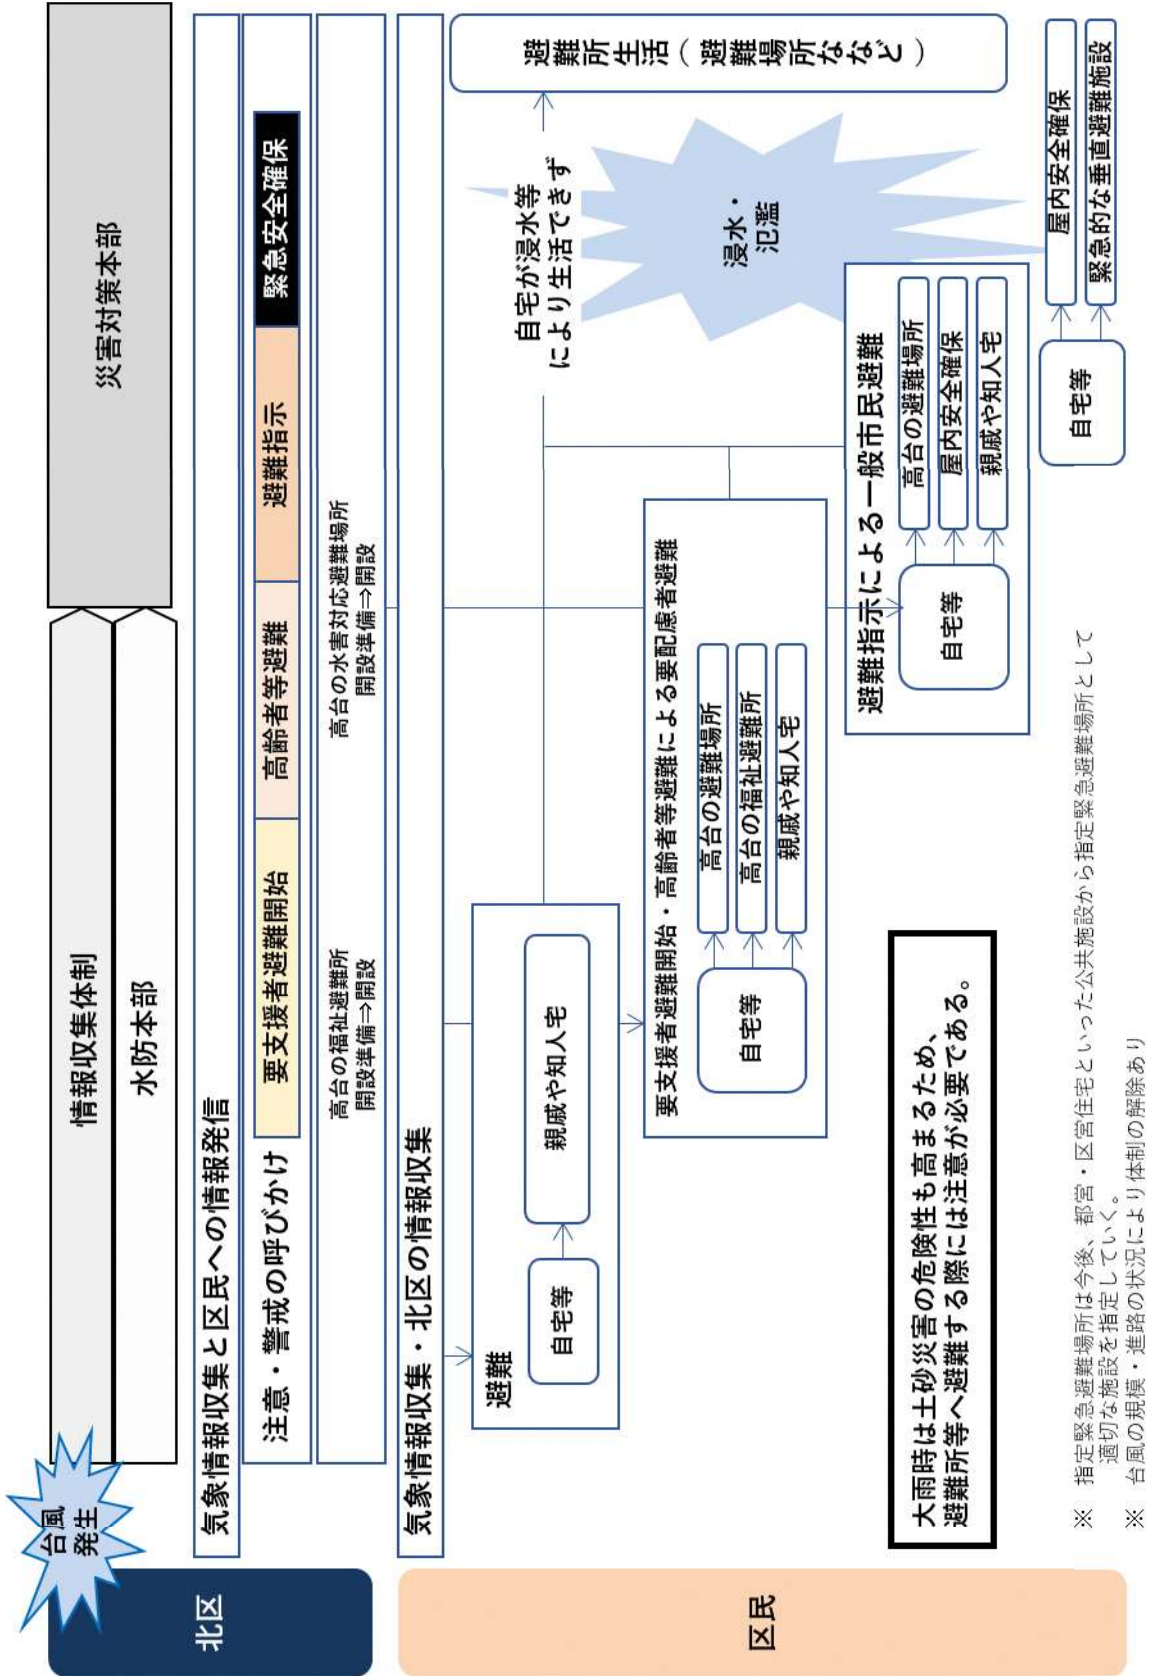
北区

台風発生

情報収集体制

水防本部

災害対策本部

気象情報収集と区民への情報発信

注意・警戒の呼びかけ

要支援者避難開始

高齢者等避難

避難指示

緊急安全確保

高台の福祉避難所開設準備⇒開設

高台の水害対応避難場所開設準備⇒開設

気象情報収集・北区の情報収集

区民

避難

自宅等

親戚や知人宅

要支援者避難開始・高齢者等避難による要配慮者避難

自宅等

高台の避難場所

高台の福祉避難所

親戚や知人宅

避難指示による一般市民避難

自宅等

高台の避難場所

屋内安全確保

親戚や知人宅

自宅が浸水等により生活できず

浸水・氾濫

避難所生活（避難場所など）

自宅等

屋内安全確保

緊急的な垂直避難施設

大雨時は土砂災害の危険性も高まるため、避難所等へ避難する際には注意が必要である。

※ 指定緊急避難場所は今後、都営・区営住宅といった公共施設から指定緊急避難場所として適切な施設を指定していく。

※ 台風の規模・進路の状況により体制の解除あり